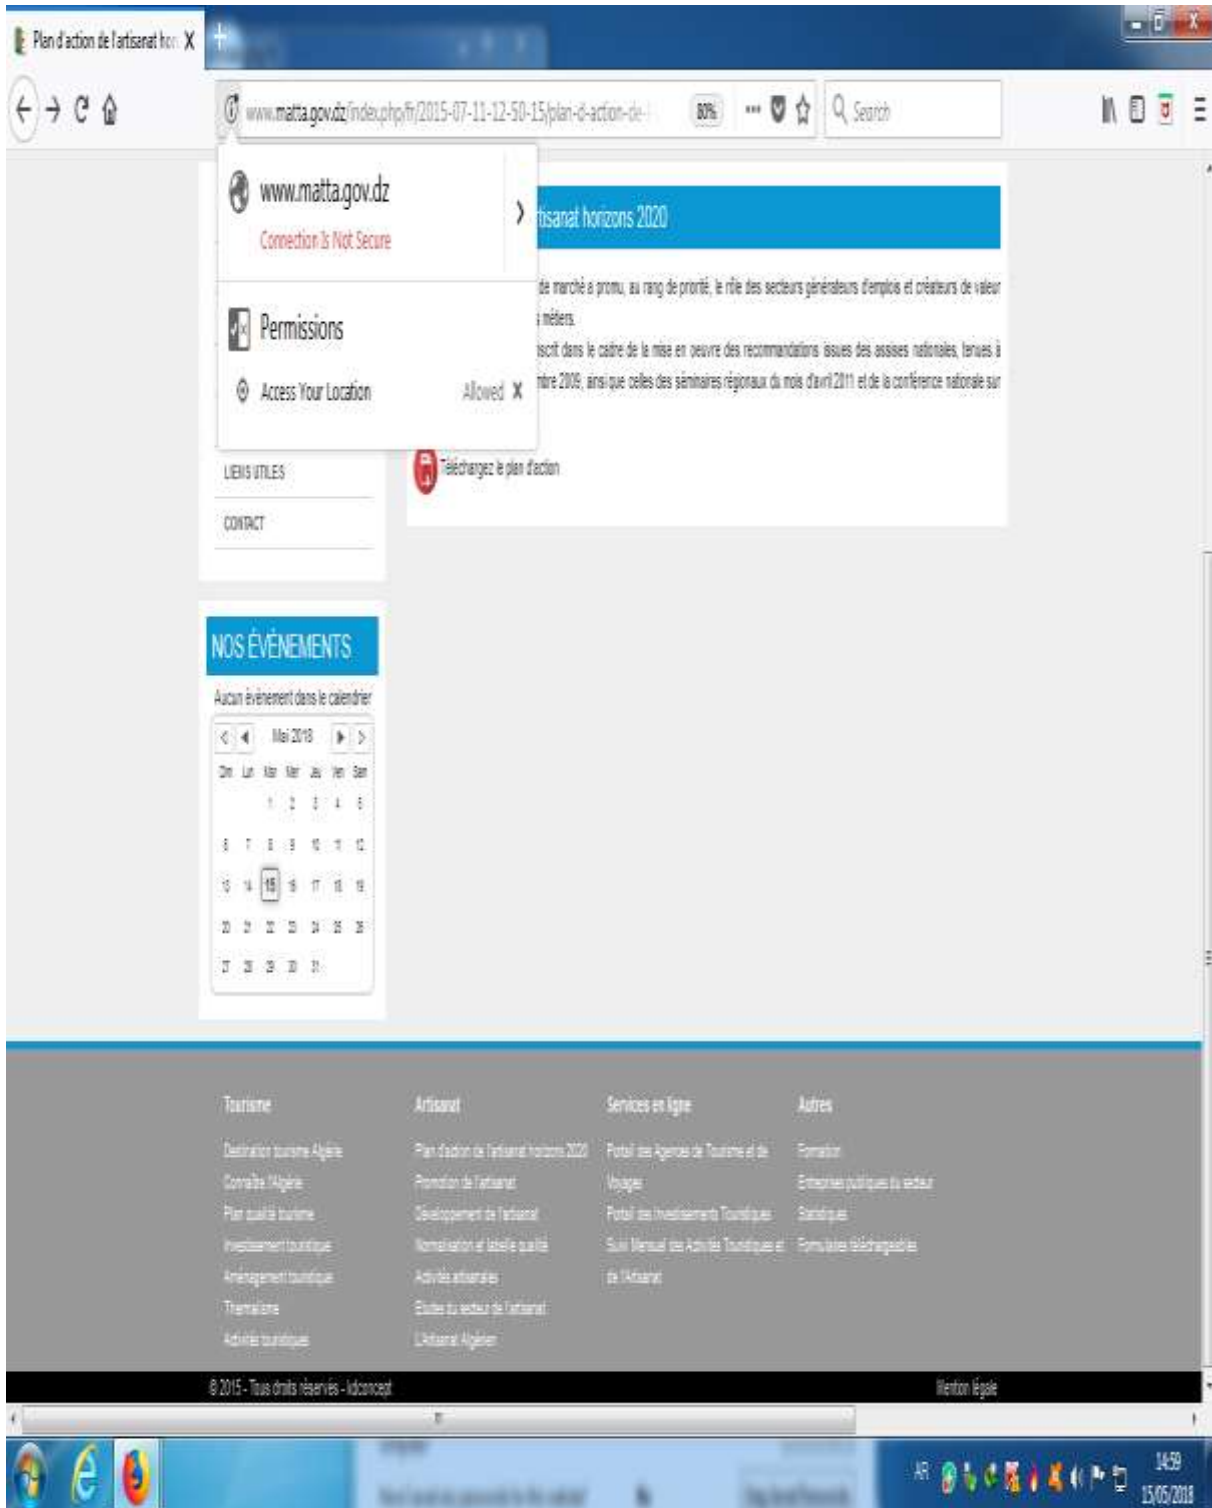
Plan d'action de l'artisanat hor X

www.matta.gov.dz/index.php/fr/2015-07-11-12-50-15/plan-d-action-de-l

80%

Search

www.matta.gov.dz

Connection Is Not Secure

Permissions

Access Your Location

Allowed X

tisanat horizons 2020

de marché a promu, au rang de priorité, le rôle des secteurs générateurs d'emplois et créateurs de valeur métiers.

scrit dans le cadre de la mise en oeuvre des recommandations issues des assises nationales, tenues à bre 2009, ainsi que celles des séminaires régionaux du mois d'avril 2011 et de la conférence nationale sur

Téléchargez le plan d'action

LIENS UTILES

CONTACT

NOS ÉVÈNEMENTS

Aucun évènement dans le calendrier

Mai 2018

| Dim | Lun | Mar | Mer | Jeu | Ven | Sam |
|---|---|---|---|---|---|---|
| | | 1 | 2 | 3 | 4 | 5 |
| 6 | 7 | 8 | 9 | 10 | 11 | 12 |
| 13 | 14 | 15 | 16 | 17 | 18 | 19 |
| 20 | 21 | 22 | 23 | 24 | 25 | 26 |
| 27 | 28 | 29 | 30 | 31 | | |

Tourisme

Destination tourisme Algérie
Connaître l'Algérie
Plan qualité tourisme
Investissement touristique
Aménagement touristique
Thermalisme
Activités touristiques

Artisanat

Plan d'action de l'artisanat horizons 2020
Promotion de l'artisanat
Développement de l'artisanat
Normalisation et label de qualité
Activités artisanales
Etudes du secteur de l'artisanat
L'Artisanat Algérien

Services en ligne

Portail des Agences de Tourisme et de Voyages
Portail des Investissements Touristiques
Suivi Mensuel des Activités Touristiques et de l'Artisanat

Autres

Formation
Entreprises publiques du secteur
Statistiques
Formulaires téléchargeables

© 2015 - Tous droits réservés - kdconcept

Mention légale

AR

14:59
15/05/2018